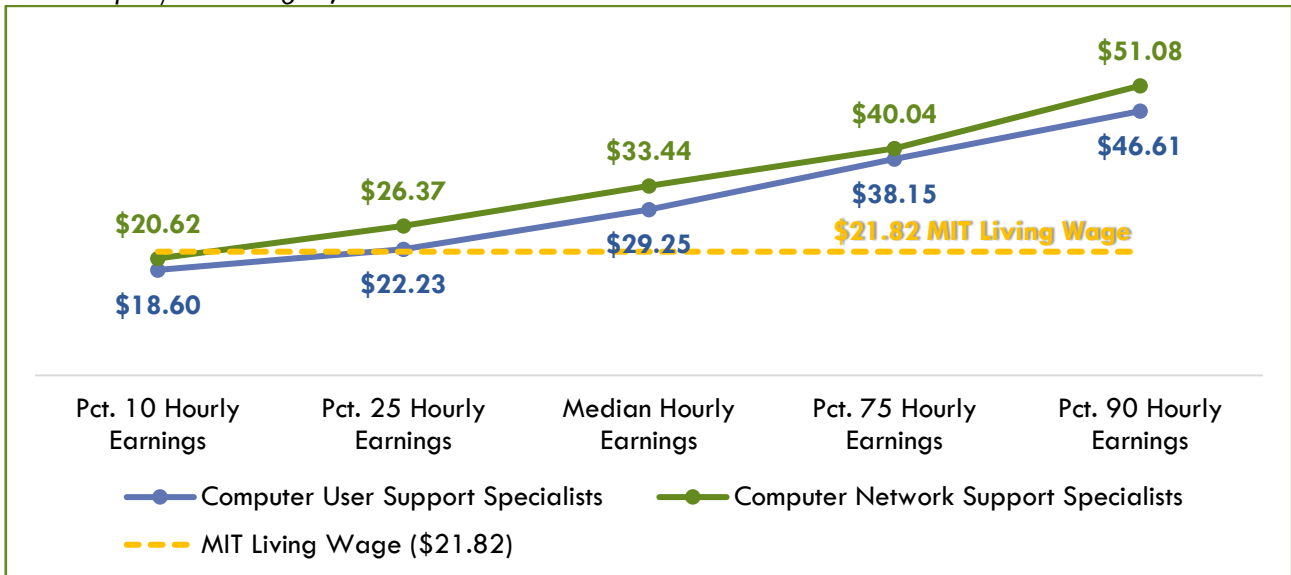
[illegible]

$51.08
$40.04
$33.44
$26.37
$20.62
$46.61
$38.15
$21.82 MIT Living Wage
$29.25
$22.23
$18.60

Pct. 10 Hourly Earnings
Pct. 25 Hourly Earnings
Median Hourly Earnings
Pct. 75 Hourly Earnings
Pct. 90 Hourly Earnings

Computer User Support Specialists
Computer Network Support Specialists
MIT Living Wage ($21.82)